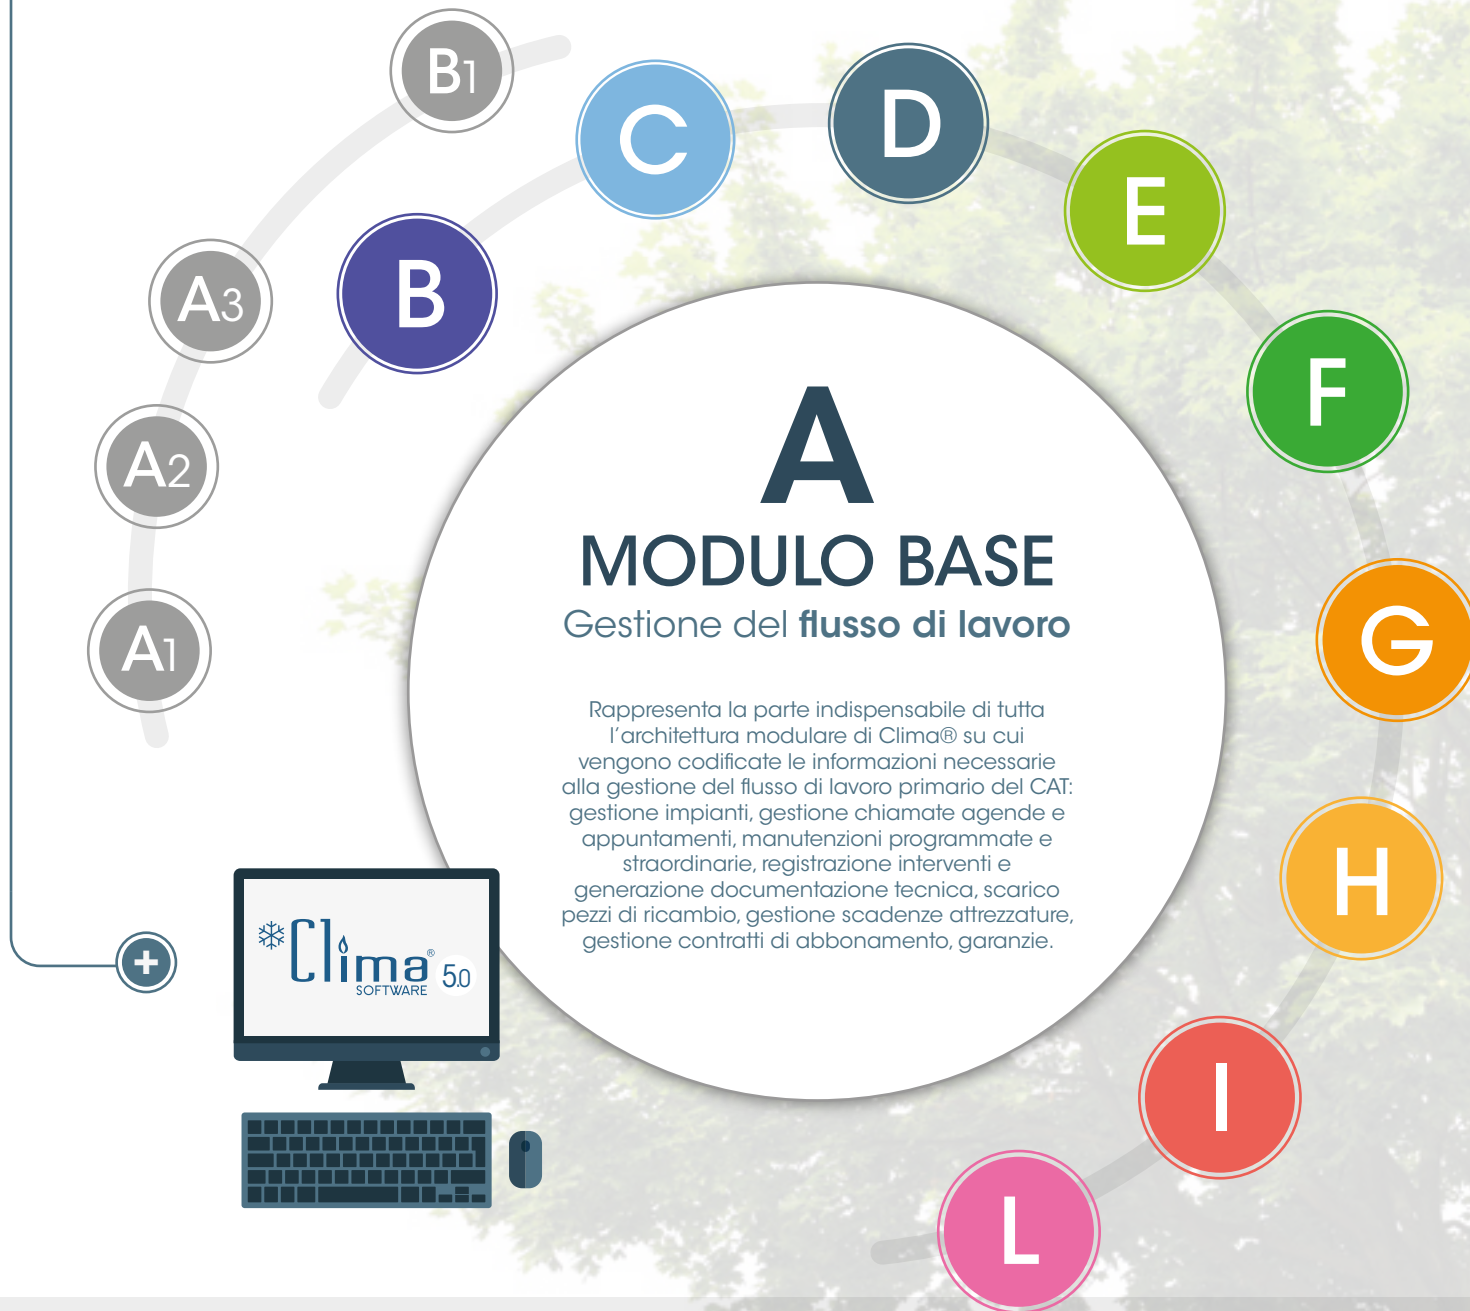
B1

C

D

E

A3

B

F

A2

A1

G

A
MODULO BASE
Gestione del **flusso di lavoro**

Rappresenta la parte indispensabile di tutta l'architettura modulare di Clima® su cui vengono codificate le informazioni necessarie alla gestione del flusso di lavoro primario del CAT: gestione impianti, gestione chiamate agende e appuntamenti, manutenzioni programmate e straordinarie, registrazione interventi e generazione documentazione tecnica, scarico pezzi di ricambio, gestione scadenze attrezzature, gestione contratti di abbonamento, garanzie.

H

Clima® 5.0
SOFTWARE

+

I

L